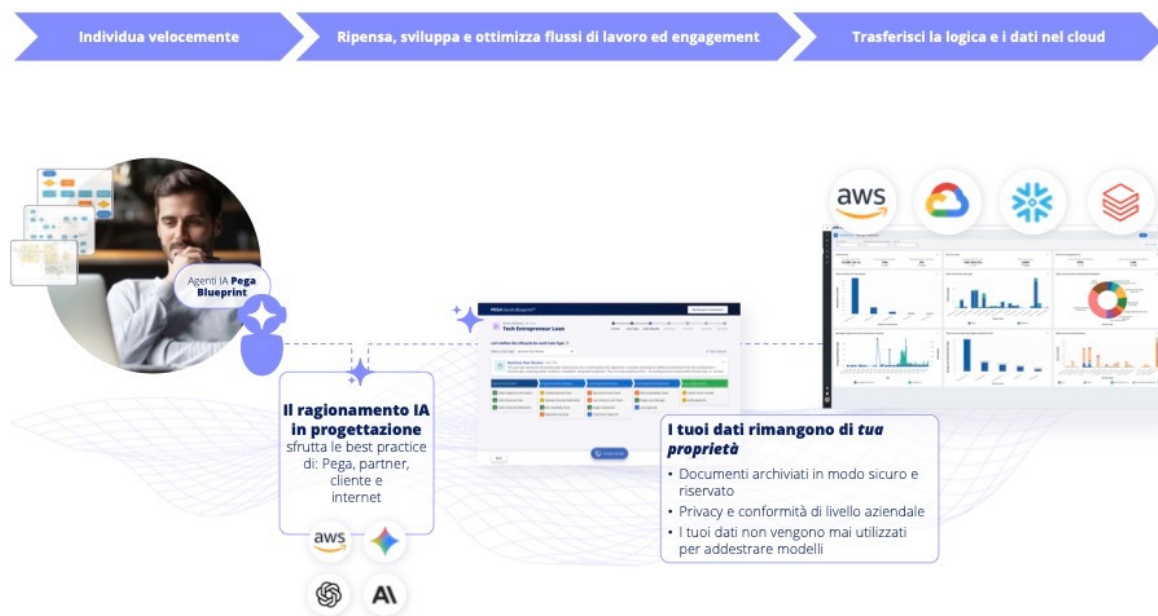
Individua velocemente

Ripensa, sviluppa e ottimizza flussi di lavoro ed engagement

Trasferisci la logica e i dati nel cloud

Agenti IA **Pega Blueprint**

aws

Il ragionamento IA in progettazione
sfrutta le best practice di: Pega, partner, cliente e internet

aws

A\

Tech Entrepreneur Loan

I tuoi dati rimangono di *tua proprietà*

• Documenti archiviati in modo sicuro e riservato
• Privacy e conformità di livello aziendale
• I tuoi dati non vengono mai utilizzati per addestrare modelli